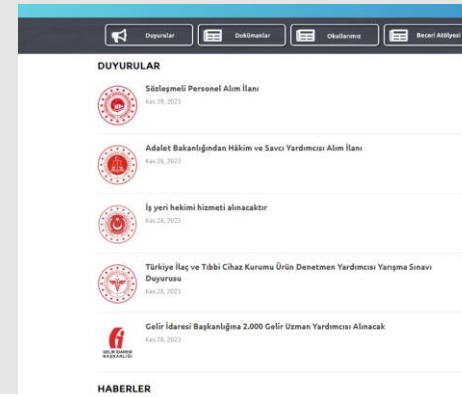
Duyurular | Dokümanlar | Okullarımız | Beceri Atölyesi

DUYURULAR

Sözleşmeli Personel Alım İlanı
Kas 29, 2023

Adalet Bakanlığından Hâkim ve Savcı Yardımcısı Alım İlanı
Kas 28, 2023

İş yeri hekimi hizmeti alınacaktır
Kas 28, 2023

Türkiye İlaç ve Tıbbi Cihaz Kurumu Ürün Denetmen Yardımcısı Yarışma Sınavı Duyurusu
Kas 28, 2023

Gelir İdaresi Başkanlığına 2.000 Gelir Uzman Yardımcısı Alınacak
Kas 28, 2023

GELİR İDARESİ BAŞKANLIĞI

HABERLER